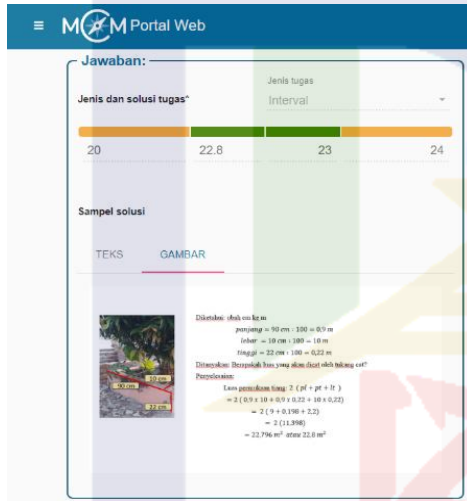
MCM Portal Web

Jawaban:

Jenis dan solusi tugas*

Jenis tugas
Interval

20
22.8
23
24

Sampel solusi

TEKS
GAMBAR

90 cm
10 cm
22 cm

Diketahui: ukuran kg m
$panjang = 90\ cm : 100 = 0{,}9\ m$
$lebar = 10\ cm : 100 = 1{,}0\ m$
$tinggi = 22\ cm : 100 = 0{,}22\ m$
Ditanyakan: Berapakah luas yang akan dicat oleh tukang cat?
Penyelesaian:
Luas permukaan tiang $= 2\ (pl + pt + lt)$
$= 2\ (0{,}9 \times 10 + 0{,}9 \times 0{,}22 + 10 \times 0{,}22)$
$= 2\ (9 + 0{,}198 + 2{,}2)$
$= 2\ (11{,}398)$
$= 22{,}796\ m^2$ atau $22{,}8\ m^2$